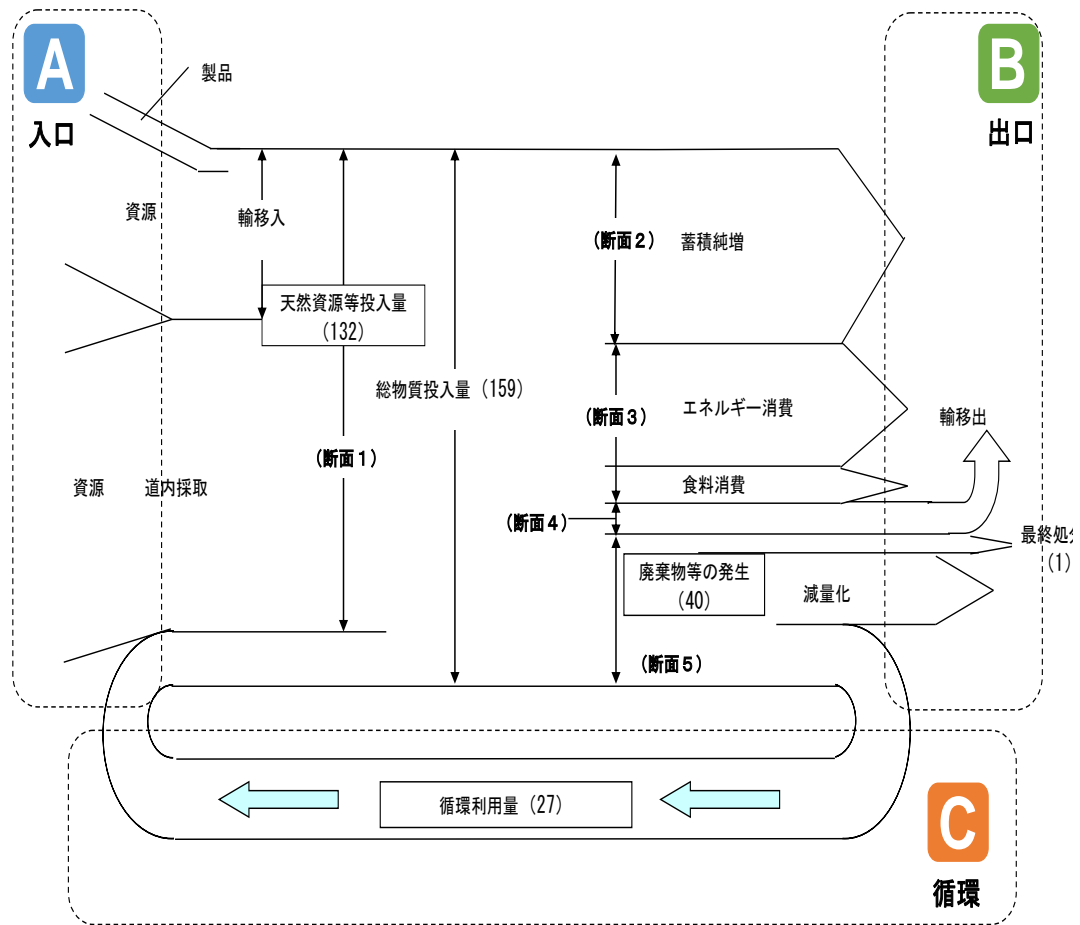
A
入口

製品

資源

輸移入

天然資源等投入量
（132）

総物質投入量（159）

（断面１）

資源　道内採取

B
出口

（断面２）　蓄積純増

（断面３）　エネルギー消費

輸移出

食料消費

（断面４）

最終処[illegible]
（1）

廃棄物等の発生
（40）

減量化

（断面５）

循環利用量（27）

C
循環